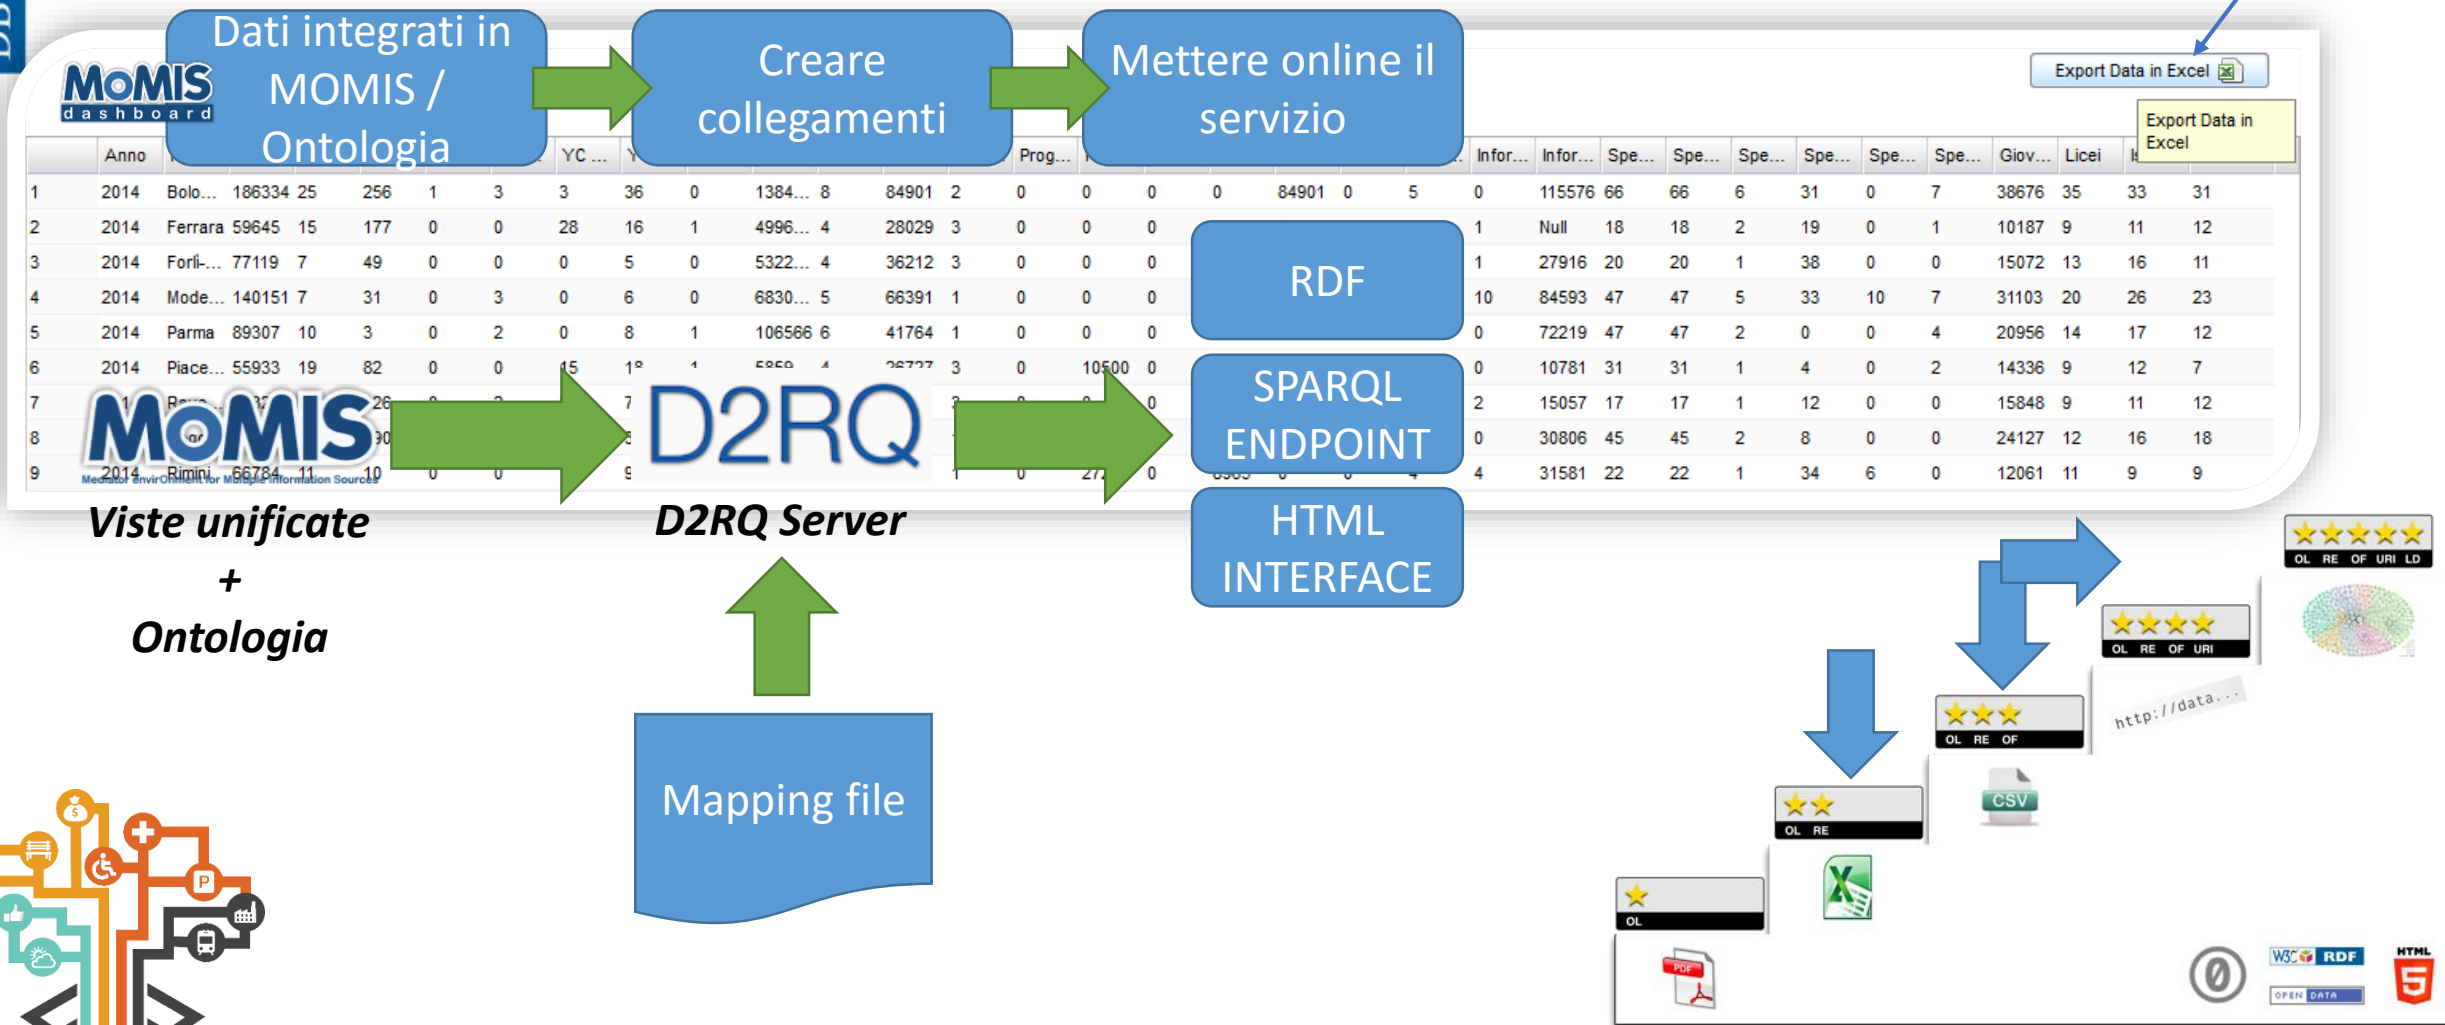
Dati integrati in MOMIS / Ontologia

Creare collegamenti

Mettere online il servizio

MOMIS dashboard

Export Data in Excel

Export Data in Excel

| | Anno | | | | | | | YC ... | | | | | | Prog... | | | | | | | Infor... | Infor... | Spe... | Spe... | Spe... | Spe... | Spe... | Spe... | Giov... | Licei | |
|---|---|---|---|---|---|---|---|---|---|---|---|---|---|---|---|---|---|---|---|---|---|---|---|---|---|---|---|---|---|---|---|
| 1 | 2014 | Bolo... | 186334 | 25 | 256 | 1 | 3 | 3 | 36 | 0 | 1384... | 8 | 84901 | 2 | 0 | 0 | 0 | 0 | 84901 | 0 | 5 | 0 | 115576 | 66 | 66 | 6 | 31 | 0 | 7 | 38676 | 35 | 33 | 31 |
| 2 | 2014 | Ferrara | 59645 | 15 | 177 | 0 | 0 | 28 | 16 | 1 | 4996... | 4 | 28029 | 3 | 0 | 0 | 0 | | | | | 1 | Null | 18 | 18 | 2 | 19 | 0 | 1 | 10187 | 9 | 11 | 12 |
| 3 | 2014 | Forlì-... | 77119 | 7 | 49 | 0 | 0 | 0 | 5 | 0 | 5322... | 4 | 36212 | 3 | 0 | 0 | 0 | | | | | 1 | 27916 | 20 | 20 | 1 | 38 | 0 | 0 | 15072 | 13 | 16 | 11 |
| 4 | 2014 | Mode... | 140151 | 7 | 31 | 0 | 3 | 0 | 6 | 0 | 6830... | 5 | 66391 | 1 | 0 | 0 | 0 | | | | | 10 | 84593 | 47 | 47 | 5 | 33 | 10 | 7 | 31103 | 20 | 26 | 23 |
| 5 | 2014 | Parma | 89307 | 10 | 3 | 0 | 2 | 0 | 8 | 1 | 106566 | 6 | 41764 | 1 | 0 | 0 | 0 | | | | | 0 | 72219 | 47 | 47 | 2 | 0 | 0 | 4 | 20956 | 14 | 17 | 12 |
| 6 | 2014 | Piace... | 55933 | 19 | 82 | 0 | 0 | 15 | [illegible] | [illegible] | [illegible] | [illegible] | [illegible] | 3 | 0 | 10500 | 0 | | | | | 0 | 10781 | 31 | 31 | 1 | 4 | 0 | 2 | 14336 | 9 | 12 | 7 |
| 7 | | | | | 26 | | | | 7 | | | | | | | | 0 | | | | | 2 | 15057 | 17 | 17 | 1 | 12 | 0 | 0 | 15848 | 9 | 11 | 12 |
| 8 | | | | | 30 | | | | | | | | | | | | | | | | | 0 | 30806 | 45 | 45 | 2 | 8 | 0 | 0 | 24127 | 12 | 16 | 18 |
| 9 | 2014 | Rimini | 66784 | 11 | 10 | 0 | 0 | | | | | | | 1 | 0 | 27 | 0 | | | | | 4 | 31581 | 22 | 22 | 1 | 34 | 6 | 0 | 12061 | 11 | 9 | 9 |

RDF

SPARQL ENDPOINT

HTML INTERFACE

MOMIS
Mediator envirOnment for Multiple Information Sources

D2RQ

Viste unificate
+
Ontologia

D2RQ Server

Mapping file

OL RE OF URI LD

OL RE OF URI

OL RE OF

OL RE

OL

http://data...

CSV

PDF

W3C RDF
OPEN DATA

HTML 5